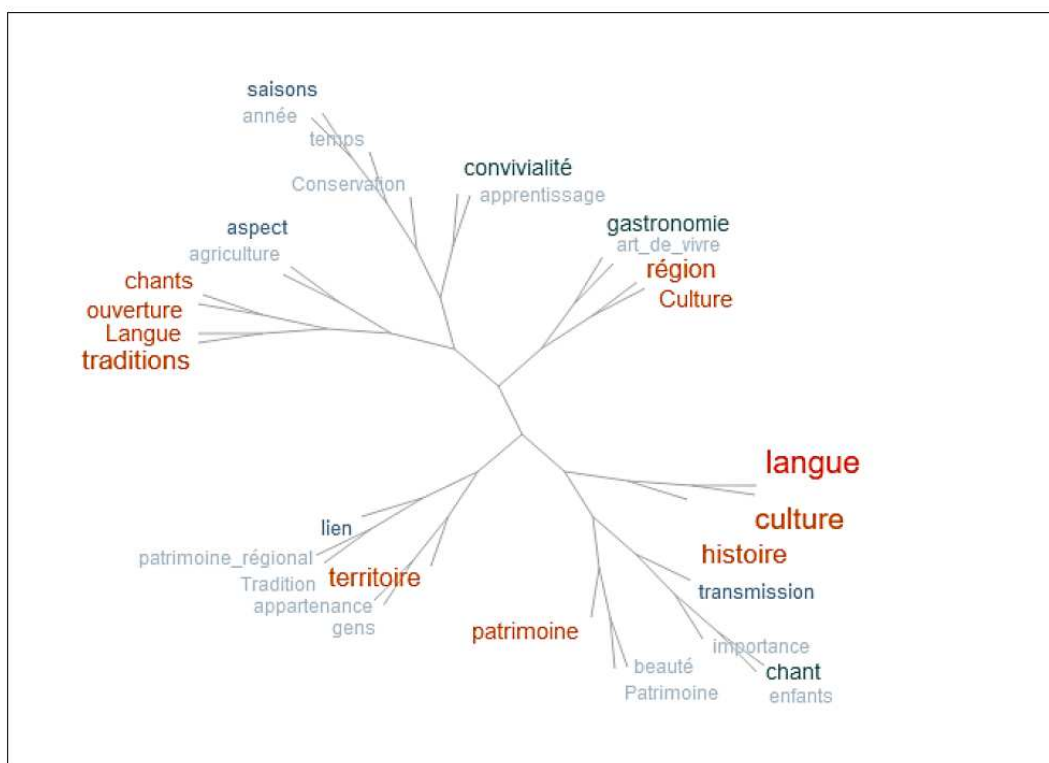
saisons
année
temps
Conservation
convivialité
apprentissage
aspect
agriculture
gastronomie
art_de_vivre
région
Culture
chants
ouverture
Langue
traditions
langue
culture
histoire
transmission
lien
patrimoine_régional
Tradition
territoire
appartenance
gens
patrimoine
importance
chant
enfants
beauté
Patrimoine